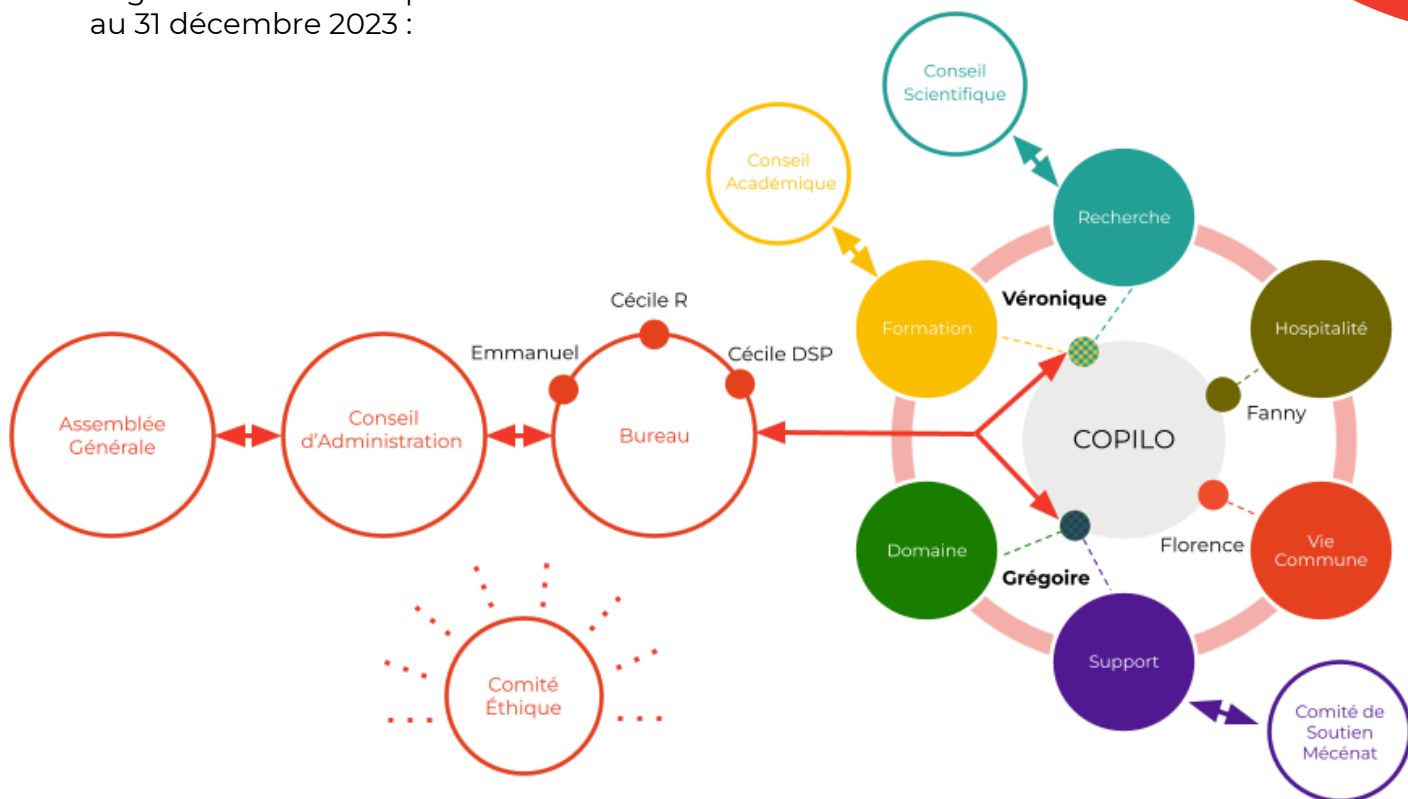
au 31 décembre 2023 :

Conseil Scientifique

Conseil Académique

Recherche

Véronique

Formation

Hospitalité

Cécile R

Emmanuel

Cécile DSP

Fanny

Assemblée Générale

Conseil d'Administration

Bureau

COPILO

Domaine

Florence

Vie Commune

Grégoire

Support

Comité Éthique

Comité de Soutien Mécénat